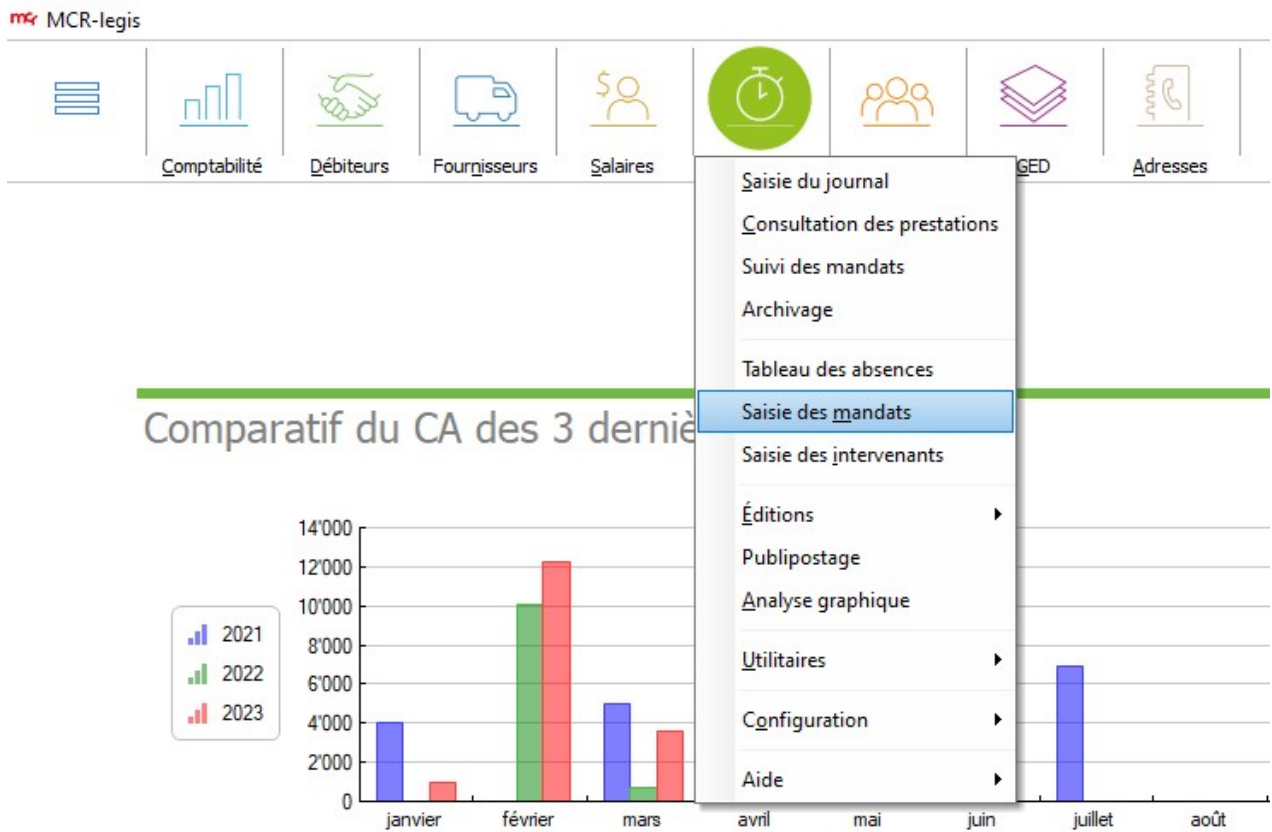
mcr MCR-legis

Comptabilité
Débiteurs
Fournisseurs
Salaires
GED
Adresses

Saisie du journal
Consultation des prestations
Suivi des mandats
Archivage
Tableau des absences
Saisie des mandats
Saisie des intervenants
Éditions
Publipostage
Analyse graphique
Utilitaires
Configuration
Aide

Comparatif du CA des 3 derniè

2021
2022
2023

14'000
12'000
10'000
8'000
6'000
4'000
2'000
0

janvier
février
mars
avril
mai
juin
juillet
août